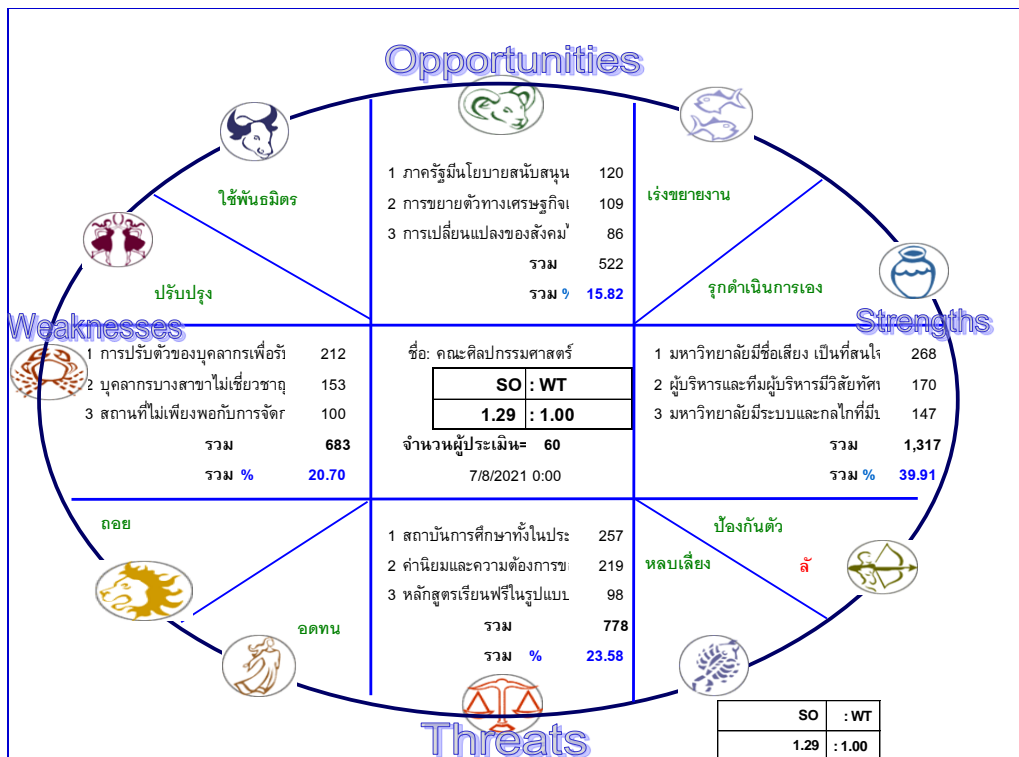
Opportunities

ใช้พันธมิตร

เร่งขยายงาน

1 ภาครัฐมีนโยบายสนับสนุน 120
2 การขยายตัวทางเศรษฐกิจ 109
3 การเปลี่ยนแปลงของสังคม 86
รวม 522
รวม % 15.82

ปรับปรุง

รุกดำเนินการเอง

Weaknesses

Strengths

1 การปรับตัวของบุคลากรเพื่อรั 212
2 บุคลากรบางสาขาไม่เชี่ยวชาญ 153
3 สถานที่ไม่เพียงพอกับการจัดก 100
รวม 683
รวม % 20.70

ชื่อ: คณะศิลปกรรมศาสตร์

| SO | : WT |
|---|---|
| 1.29 | : 1.00 |

จำนวนผู้ประเมิน= 60
7/8/2021 0:00

1 มหาวิทยาลัยมีชื่อเสียง เป็นที่สนใจ 268
2 ผู้บริหารและทีมผู้บริหารมีวิสัยทัศ 170
3 มหาวิทยาลัยมีระบบและกลไกที่มี 147
รวม 1,317
รวม % 39.91

ถอย

ป้องกันตัว

หลบเลี่ยง

ลั

1 สถาบันการศึกษาทั้งในประ 257
2 ค่านิยมและความต้องการข 219
3 หลักสูตรเรียนฟรีในรูปแบบ 98
รวม 778
รวม % 23.58

อดทน

Threats

| SO | : WT |
|---|---|
| 1.29 | : 1.00 |